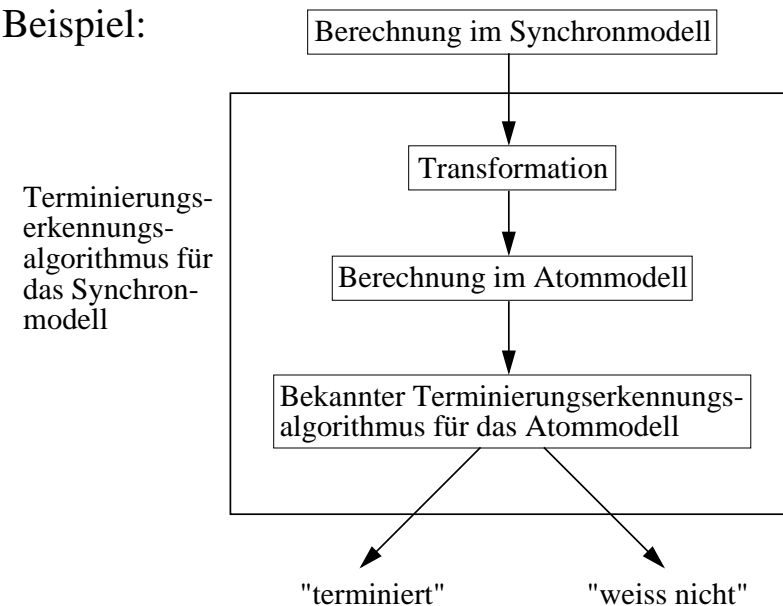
Beispiel:

Berechnung im Synchronmodell

Terminierungserkennungsalgorithmus für das Synchronmodell

Transformation

Berechnung im Atommodell

Bekannter Terminierungserkennungsalgorithmus für das Atommodell

"terminiert"

"weiss nicht"